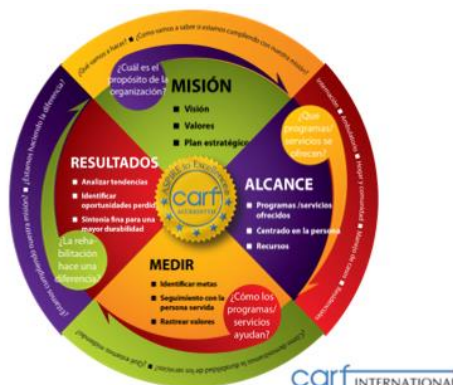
¿Qué vamos a hacer? • ¿Cómo vamos a saber si estamos cumpliendo con nuestra misión?

¿Cuál es el propósito de la organización?

MISIÓN
Visión
Valores
Plan estratégico

¿Qué programas/ servicios se ofrecen?

RESULTADOS
Analizar tendencias
Identificar oportunidades perdidas
Sintonía fina para una mayor durabilidad

Aspire to Excellence
carf

ALCANCE
Programas /servicios ofrecidos
Centrado en la persona
Recursos

¿La rehabilitación hace una diferencia?

MEDIR
Identificar metas
Seguimiento con la persona servida
Rastrear valores

¿Cómo los programas/ servicios ayudan?

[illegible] • Ambulatorio • Hogar y comunidad • Manejo de casos • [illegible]

¿Qué estamos midiendo? • ¿Cómo demostramos la habilidad de los servicios?

¿Estamos cumpliendo nuestra misión? • ¿Estamos haciendo la diferencia?

carf INTERNATIONAL